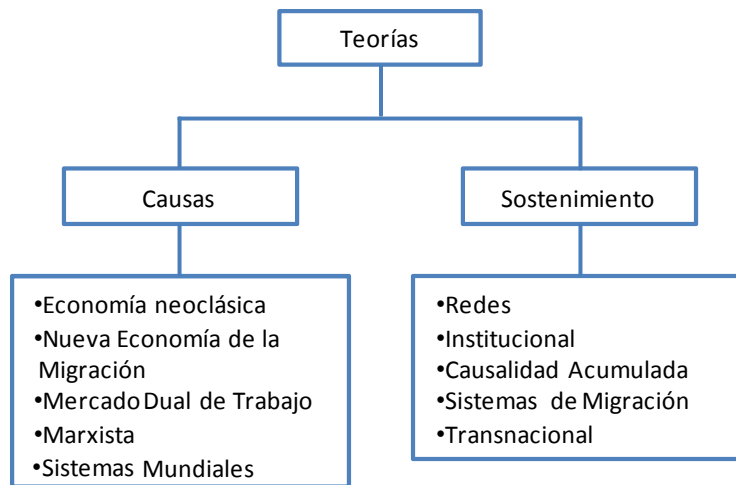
Teorías

Causas

Sostenimiento

•Economía neoclásica
•Nueva Economía de la Migración
•Mercado Dual de Trabajo
•Marxista
•Sistemas Mundiales

•Redes
•Institucional
•Causalidad Acumulada
•Sistemas de Migración
•Transnacional